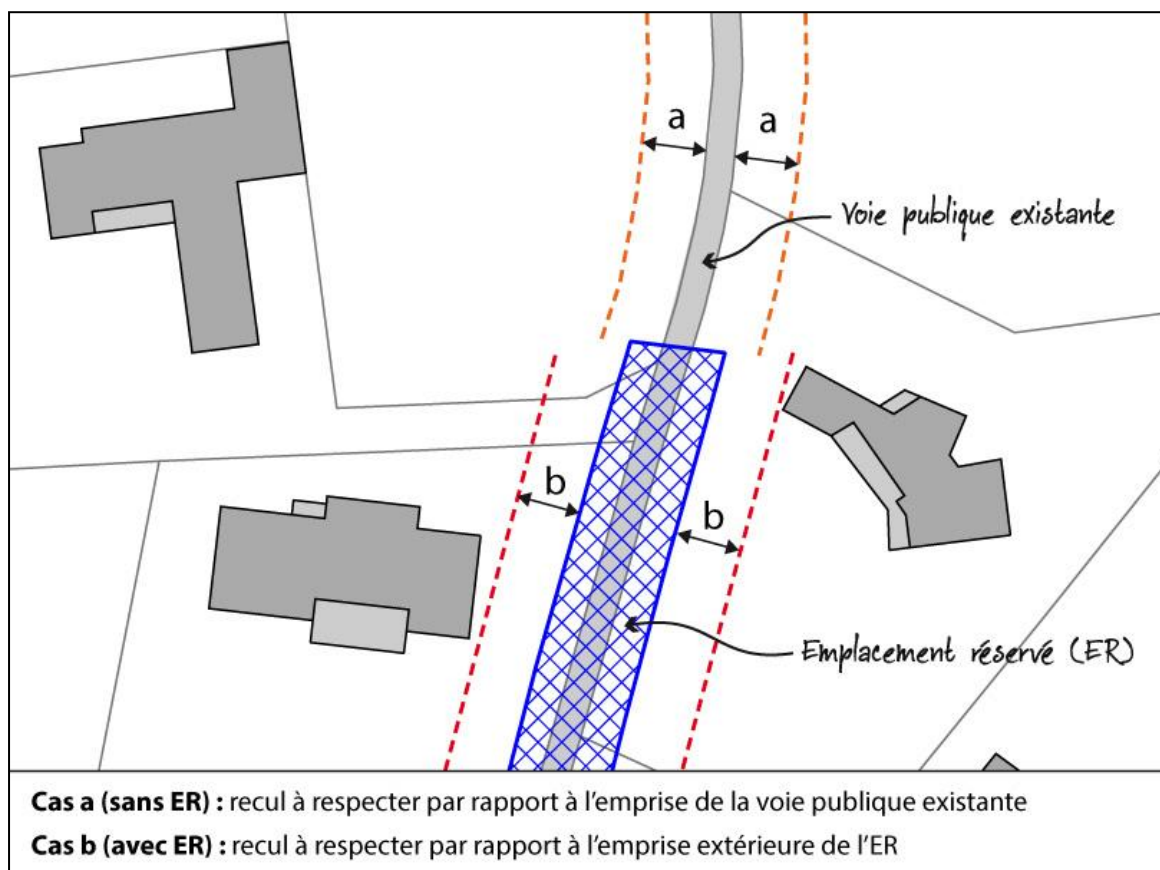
a

a

Voie publique existante

b

b

Emplacement réservé (ER)

**Cas a (sans ER) :** recul à respecter par rapport à l'emprise de la voie publique existante

**Cas b (avec ER) :** recul à respecter par rapport à l'emprise extérieure de l'ER